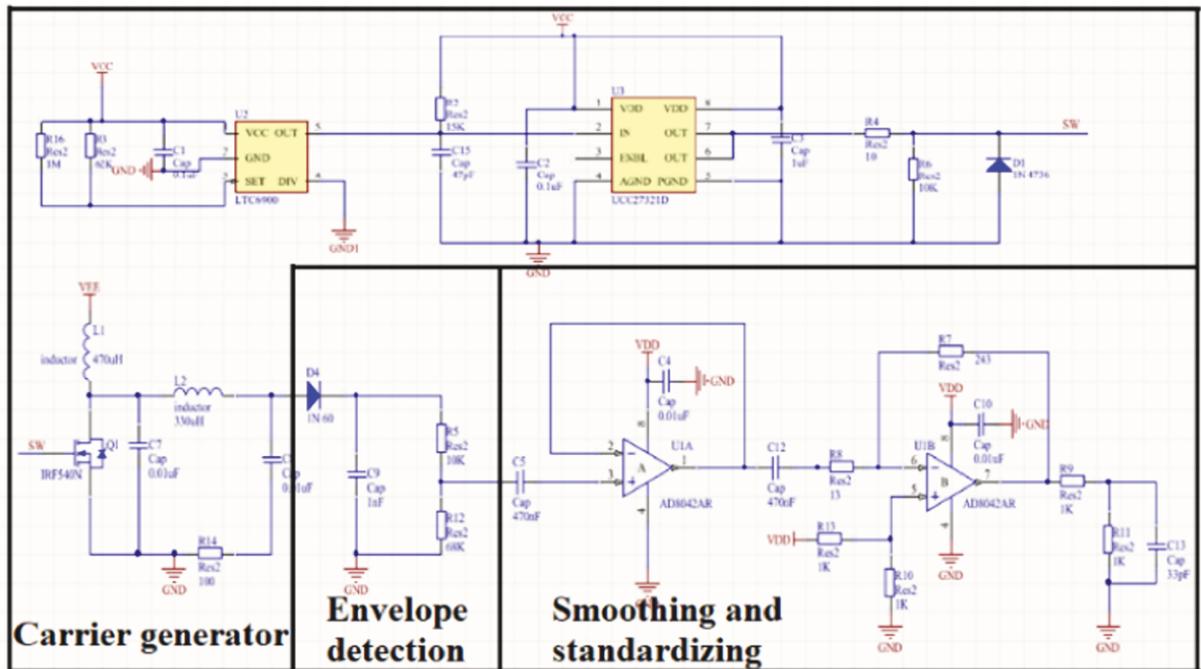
VCC

VCC

R16
Res2
3M

R3
Res2
62K

C1
Cap
0.1uF

GND

U2
VCC OUT
GND
SET DIV
LTC6900

5
2
3
4

GND1

R7
Res2
15K

C15
Cap
47pF

C2
Cap
0.1uF

U3
1 V3D VDD 8
2 IN OUT 7
3 ENBL OUT 6
4 AGND PGND 5
UCC27321D

C3
Cap
1uF

R4
Res2
10

R6
Res2
10K

D1
1N 4736

SW

GND

VEE

L1
inductor
470uH

L2
inductor
330uH

SW

Q1
IRF540N

C7
Cap
0.01uF

C
Cap
0.01uF

R14
Res2
100

GND

D4
1N 60

C9
Cap
1nF

R5
Res2
10K

R12
Res2
68K

GND

C5
Cap
470nF

VDD

C4
Cap
0.01uF

GND

U1A
A
AD8042AR

C12
Cap
470nF

R8
Res2
13

R7
Res2
283

VDD

C10
Cap
0.01uF

GND

U1B
B
AD8042AR

R13
Res2
1K

VDD

R10
Res2
1K

GND

GND

R9
Res2
1K

R11
Res2
1K

C13
Cap
33pF

GND

Carrier generator

Envelope detection

Smoothing and standardizing